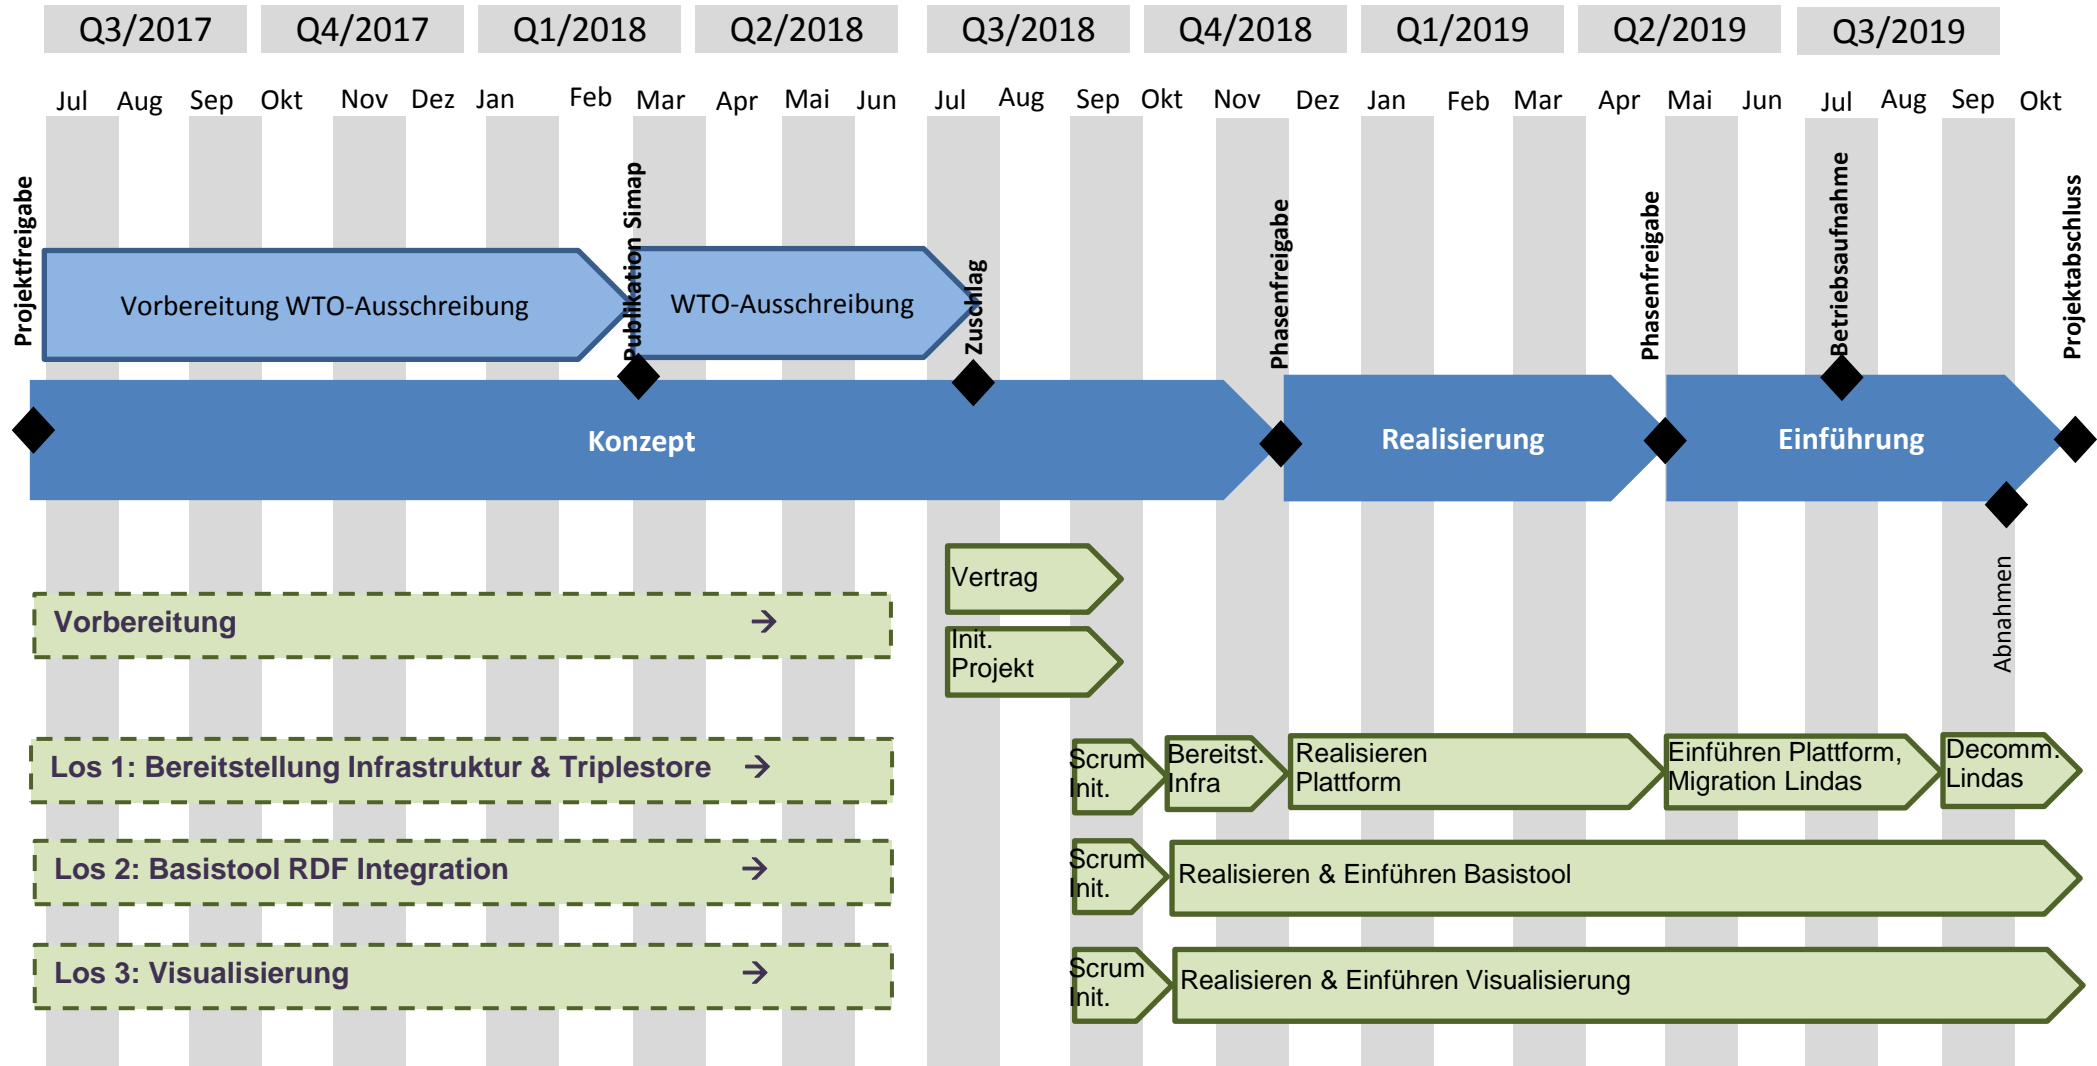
Q3/2017 Q4/2017 Q1/2018 Q2/2018 Q3/2018 Q4/2018 Q1/2019 Q2/2019 Q3/2019

Jul Aug Sep Okt Nov Dez Jan Feb Mar Apr Mai Jun Jul Aug Sep Okt Nov Dez Jan Feb Mar Apr Mai Jun Jul Aug Sep Okt

Projektfreigabe

Vorbereitung WTO-Ausschreibung

Publikation Simap

WTO-Ausschreibung

Zuschlag

Phasenfreigabe

Phasenfreigabe

Betriebsaufnahme

Projektabschluss

Konzept

Realisierung

Einführung

Vertrag

Init. Projekt

Abnahmen

Vorbereitung →

Los 1: Bereitstellung Infrastruktur & Triplestore →

Scrum Init.

Bereitst. Infra

Realisieren Plattform

Einführen Plattform, Migration Lindas

Decomm. Lindas

Los 2: Basistool RDF Integration →

Scrum Init.

Realisieren & Einführen Basistool

Los 3: Visualisierung →

Scrum Init.

Realisieren & Einführen Visualisierung